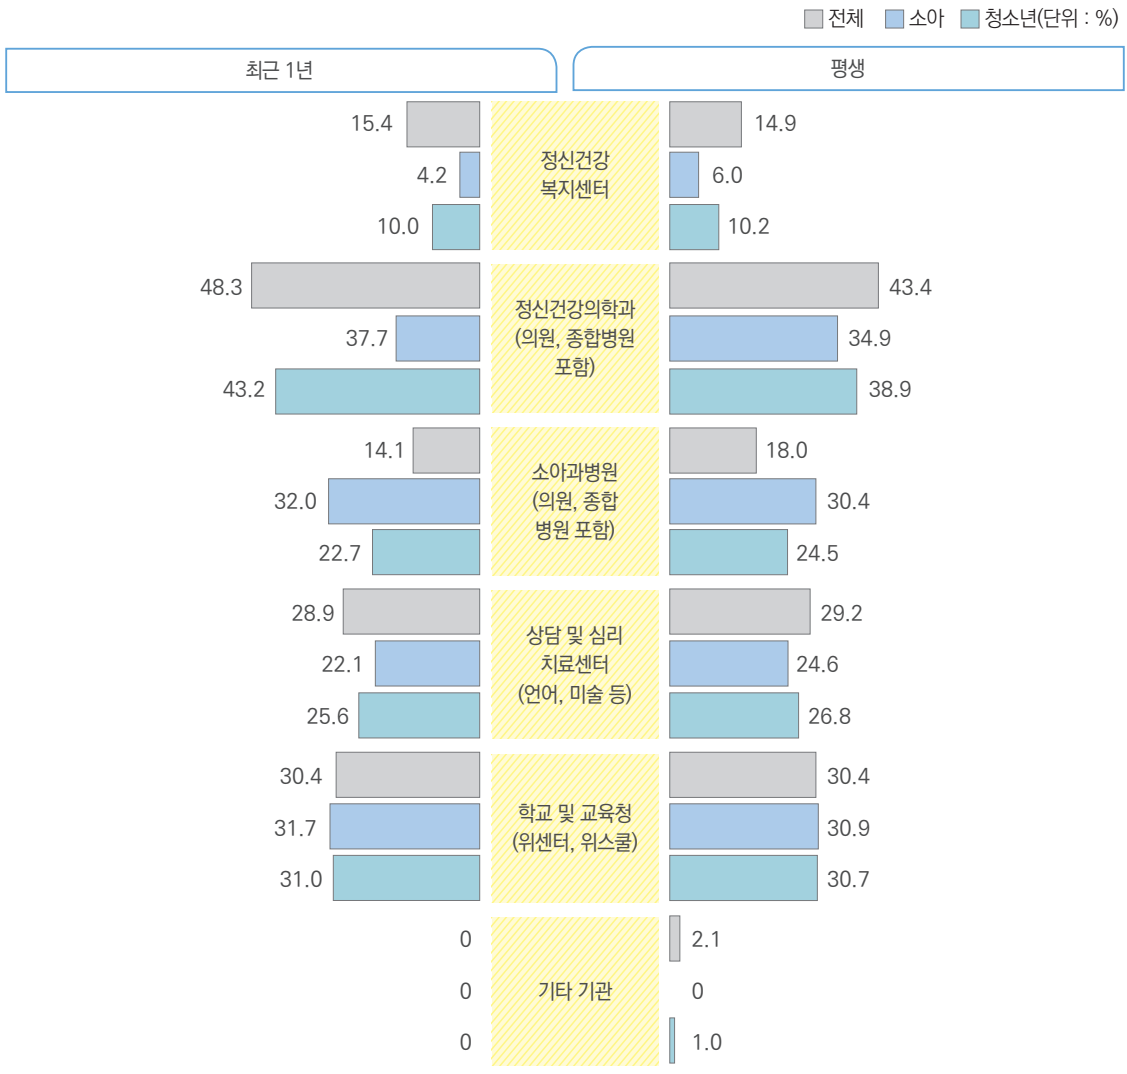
전체 소아 청소년(단위 : %)

최근 1년

평생

15.4 정신건강 복지센터 14.9
4.2 6.0
10.0 10.2

48.3 정신건강의학과 (의원, 종합병원 포함) 43.4
37.7 34.9
43.2 38.9

14.1 소아과병원 (의원, 종합 병원 포함) 18.0
32.0 30.4
22.7 24.5

28.9 상담 및 심리 치료센터 (언어, 미술 등) 29.2
22.1 24.6
25.6 26.8

30.4 학교 및 교육청 (위센터, 위스쿨) 30.4
31.7 30.9
31.0 30.7

0 기타 기관 2.1
0 0
0 1.0